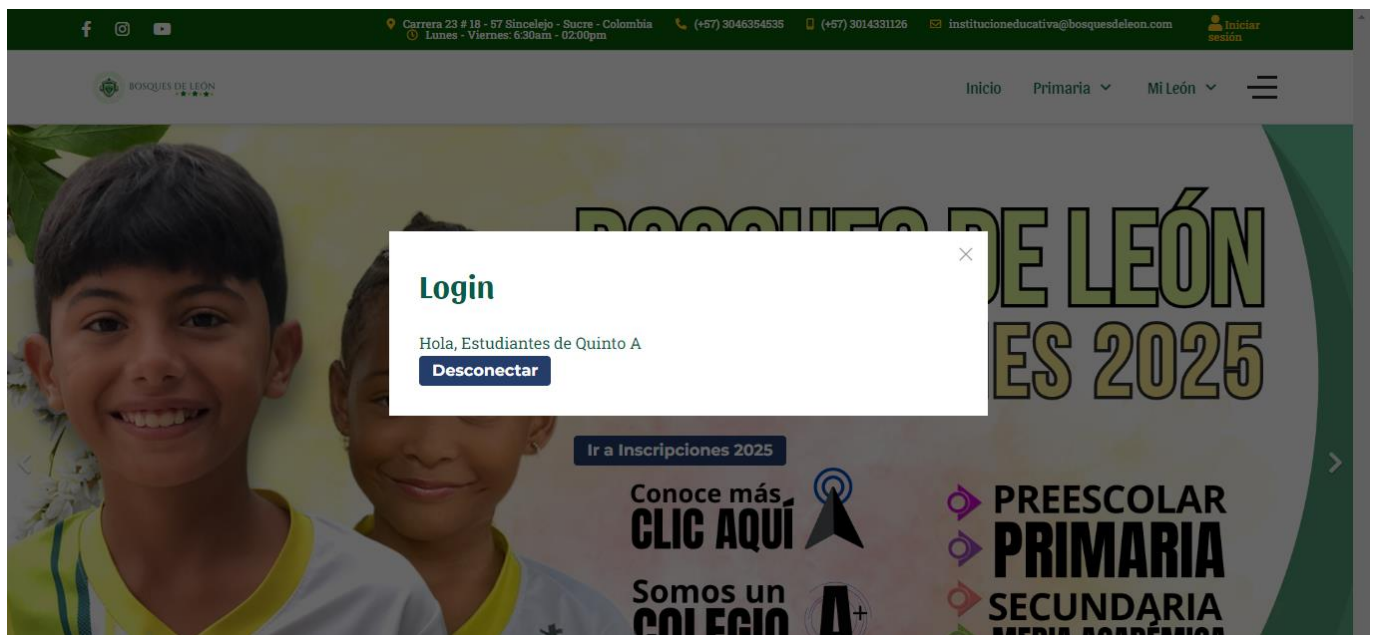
Carrera 23 # 18 - 57 Sincelejo - Sucre - Colombia
Lunes - Viernes: 6:30am - 02:00pm
(+57) 3046354535
(+57) 3014331126
institucioneducativa@bosquesdeleon.com
Iniciar sesión

BOSQUES DE LEÓN

Inicio
Primaria
Mi León

BOSQUES DE LEÓN
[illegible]ES 2025

Login

Hola, Estudiantes de Quinto A
Desconectar

Ir a Inscripciones 2025

Conoce más
CLIC AQUÍ

Somos un
COLEGIO A+

PREESCOLAR
PRIMARIA
SECUNDARIA
MEDIA ACADÉMICA